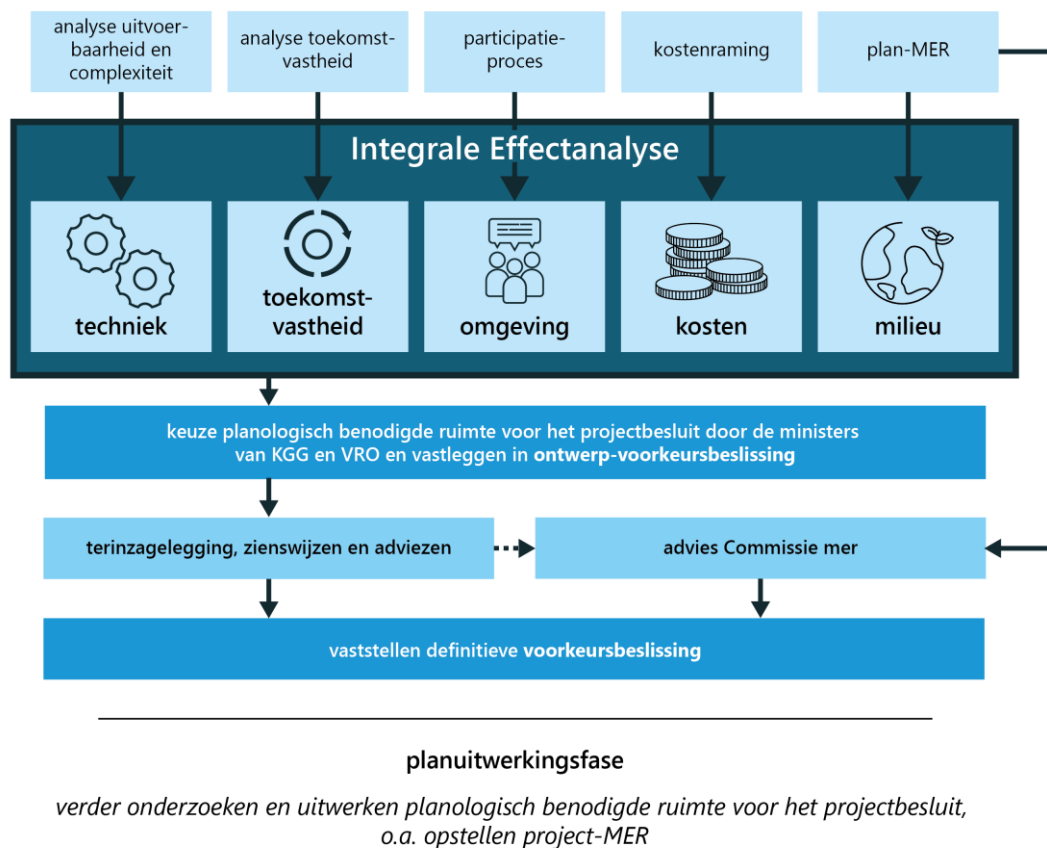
analyse uitvoerbaarheid en complexiteit

analyse toekomstvastheid

participatieproces

kostenraming

plan-MER

Integrale Effectanalyse

techniek

toekomstvastheid

omgeving

kosten

milieu

keuze planologisch benodigde ruimte voor het projectbesluit door de ministers van KGG en VRO en vastleggen in **ontwerp-voorkeursbeslissing**

terinzagelegging, zienswijzen en adviezen

advies Commissie mer

vaststellen definitieve **voorkeursbeslissing**

planuitwerkingsfase

*verder onderzoeken en uitwerken planologisch benodigde ruimte voor het projectbesluit, o.a. opstellen project-MER*